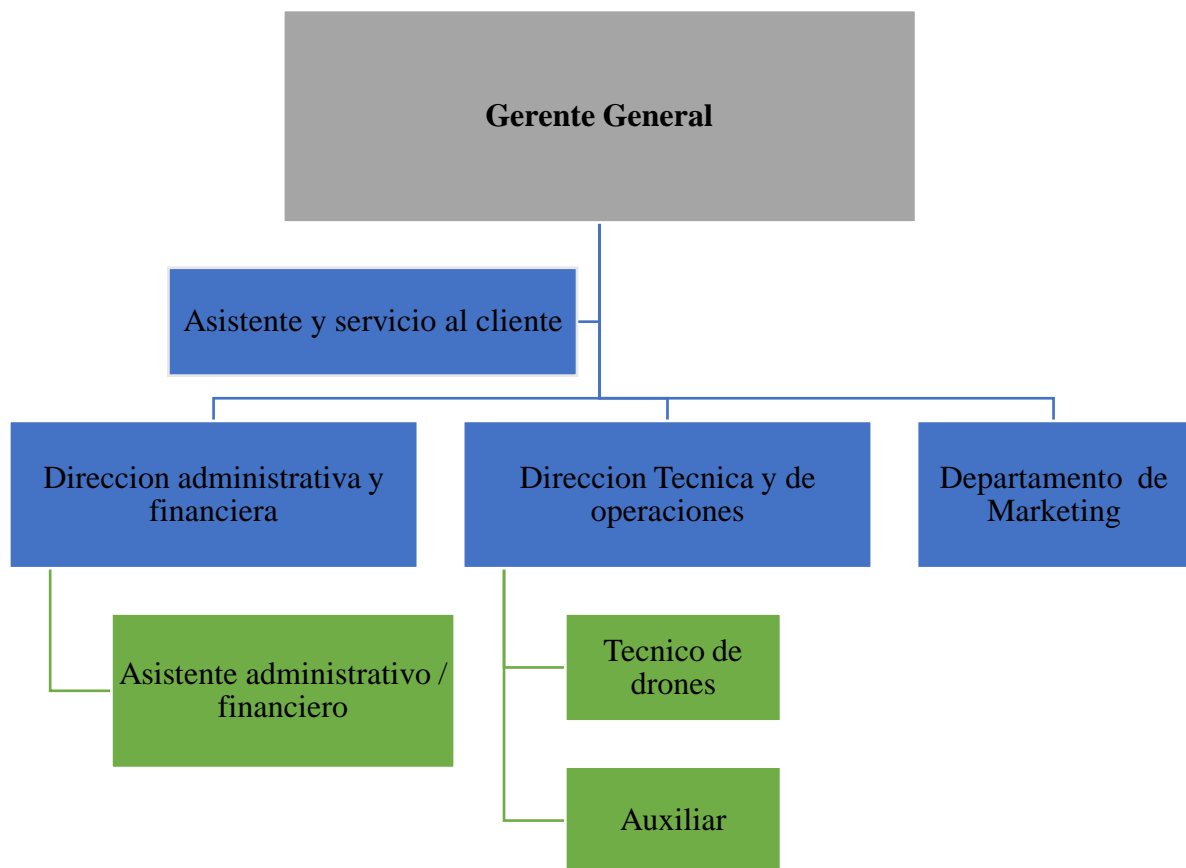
Gerente General

Asistente y servicio al cliente

Direccion administrativa y financiera

Direccion Tecnica y de operaciones

Departamento de Marketing

Asistente administrativo / financiero

Tecnico de drones

Auxiliar